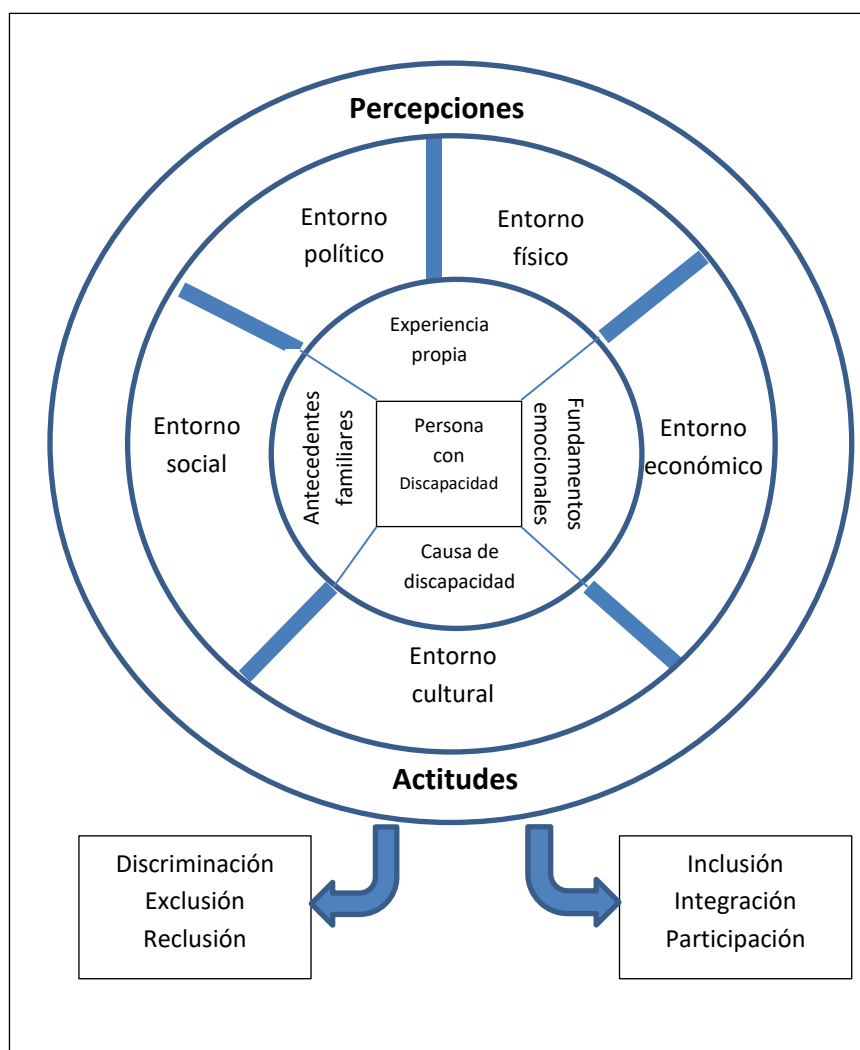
Percepciones

Entorno político

Entorno físico

Experiencia propia

Entorno social

Antecedentes familiares

Persona con Discapacidad

Fundamentos emocionales

Entorno económico

Causa de discapacidad

Entorno cultural

Actitudes

Discriminación
Exclusión
Reclusión

Inclusión
Integración
Participación